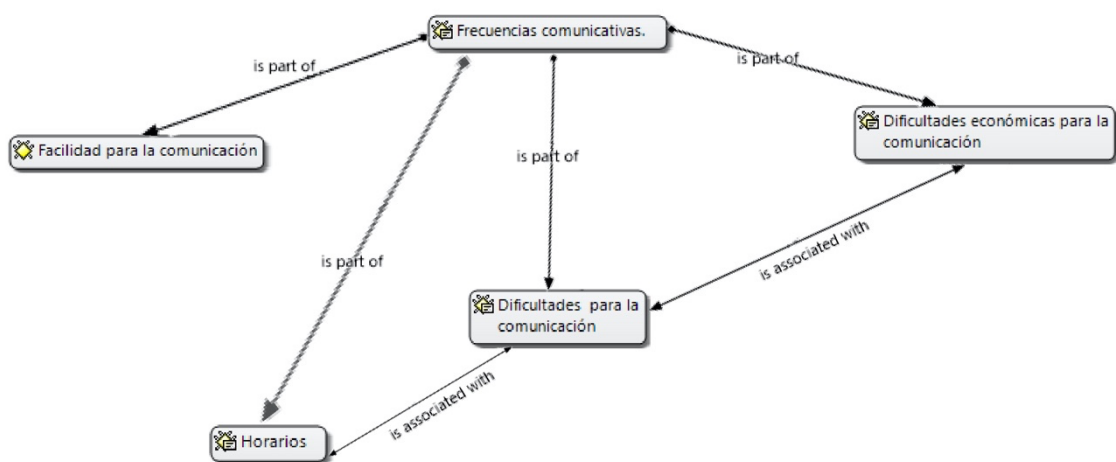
Frecuencias comunicativas.

is part of

is part of

Facilidad para la comunicación

Dificultades económicas para la comunicación

is part of

is part of

is associated with

Dificultades para la comunicación

is associated with

Horarios